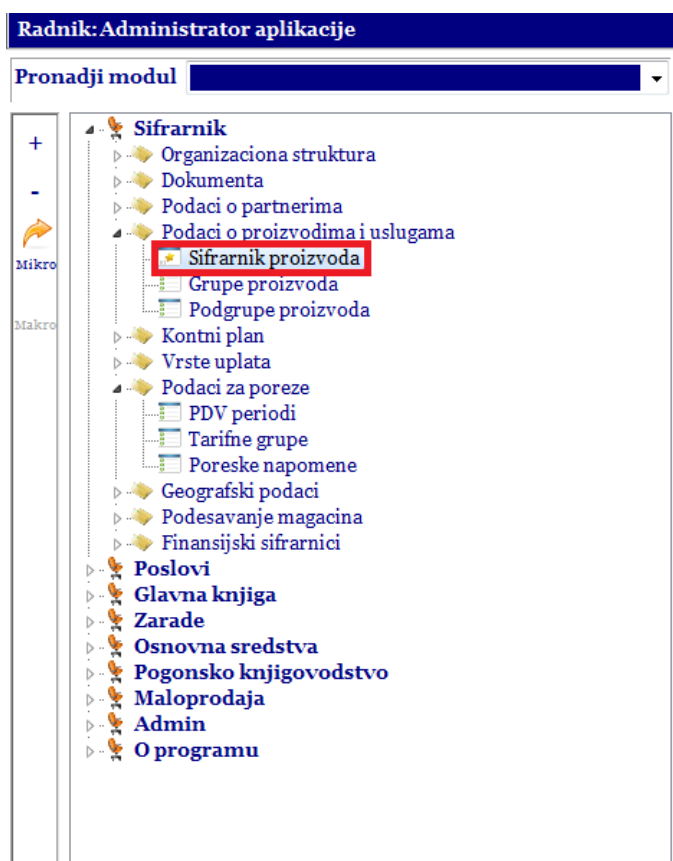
Radnik: Administrator aplikacije

Pronadji modul

+
-
Mikro
Makro

Sifrarnik
Organizaciona struktura
Dokumenta
Podaci o partnerima
Podaci o proizvodima i uslugama
Sifrarnik proizvoda
Grupe proizvoda
Podgrupe proizvoda
Kontni plan
Vrste uplata
Podaci za poreze
PDV periodi
Tarifne grupe
Poreske napomene
Geografski podaci
Podesavanje magacina
Finansijski sifrarnici
Poslovi
Glavna knjiga
Zarade
Osnovna sredstva
Pogonsko knjigovodstvo
Maloprodaja
Admin
O programu